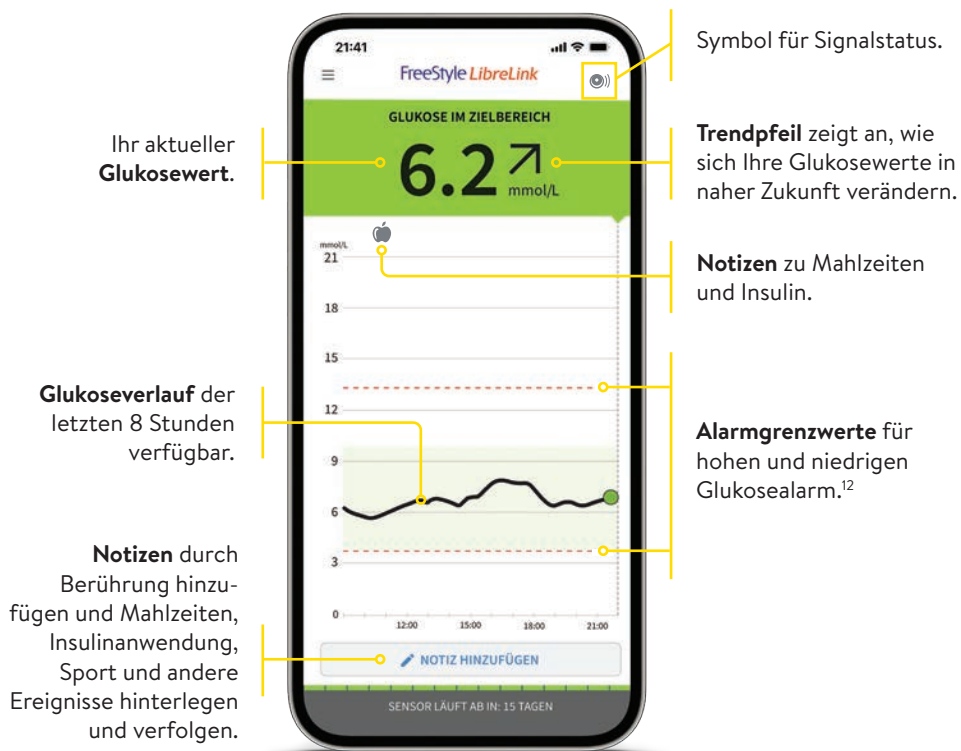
Ihr aktueller **Glukosewert**.

**Glukoseverlauf** der letzten 8 Stunden verfügbar.

**Notizen** durch Berührung hinzufügen und Mahlzeiten, Insulinanwendung, Sport und andere Ereignisse hinterlegen und verfolgen.

21:41

FreeStyle LibreLink

GLUKOSE IM ZIELBEREICH

6.2 ↗ mmol/L

mmol/L
21
18
15
12
9
6
3
0
12:00 15:00 18:00 21:00

NOTIZ HINZUFÜGEN

SENSOR LÄUFT AB IN: 15 TAGEN

Symbol für Signalstatus.

**Trendpfeil** zeigt an, wie sich Ihre Glukosewerte in naher Zukunft verändern.

**Notizen** zu Mahlzeiten und Insulin.

**Alarmgrenzwerte** für hohen und niedrigen Glukosealarm.$^{12}$